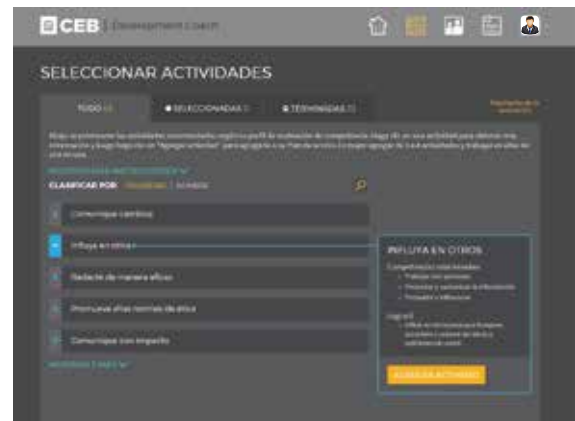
CEB | Development Coach

SELECCIONAR ACTIVIDADES

TODO | SELECCIONADAS | TERMINADAS

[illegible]

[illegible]

CLASIFICAR POR: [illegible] | NOMBRE

Comunique cambios

Influya en otros

Redacte de manera eficaz

Promueva altas normas de ética

Comunique con impacto

INFLUYA EN OTROS

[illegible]

AGREGAR ACTIVIDAD